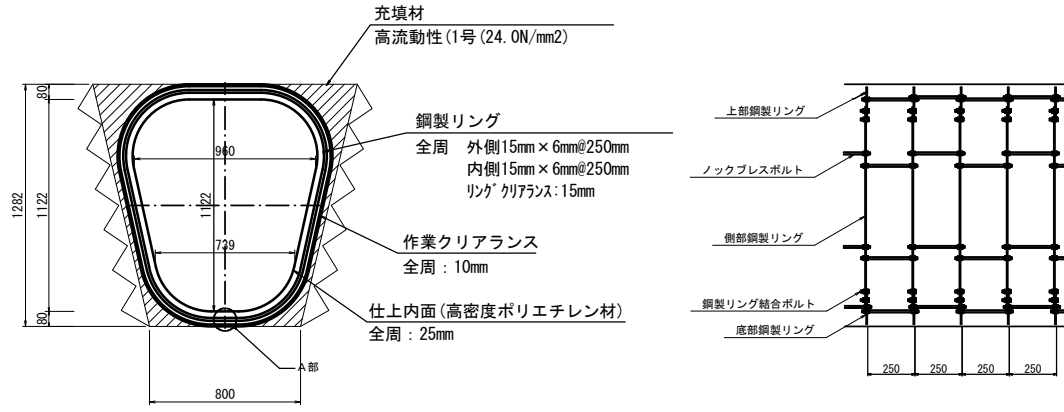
充填材
高流動性(1号(24.0N/mm2)

鋼製リング
全周 外側15mm×6mm@250mm
内側15mm×6mm@250mm
ﾘﾝｸﾞｸﾘｱﾗﾝｽ:15mm

作業クリアランス
全周 : 10mm

仕上内面(高密度ポリエチレン材)
全周 : 25mm

80
1282
1122
80
960
1122
739
800
A部

上部鋼製リング
ノックブレスボルト
側部鋼製リング
鋼製リング結合ボルト
底部鋼製リング
250 250 250 250